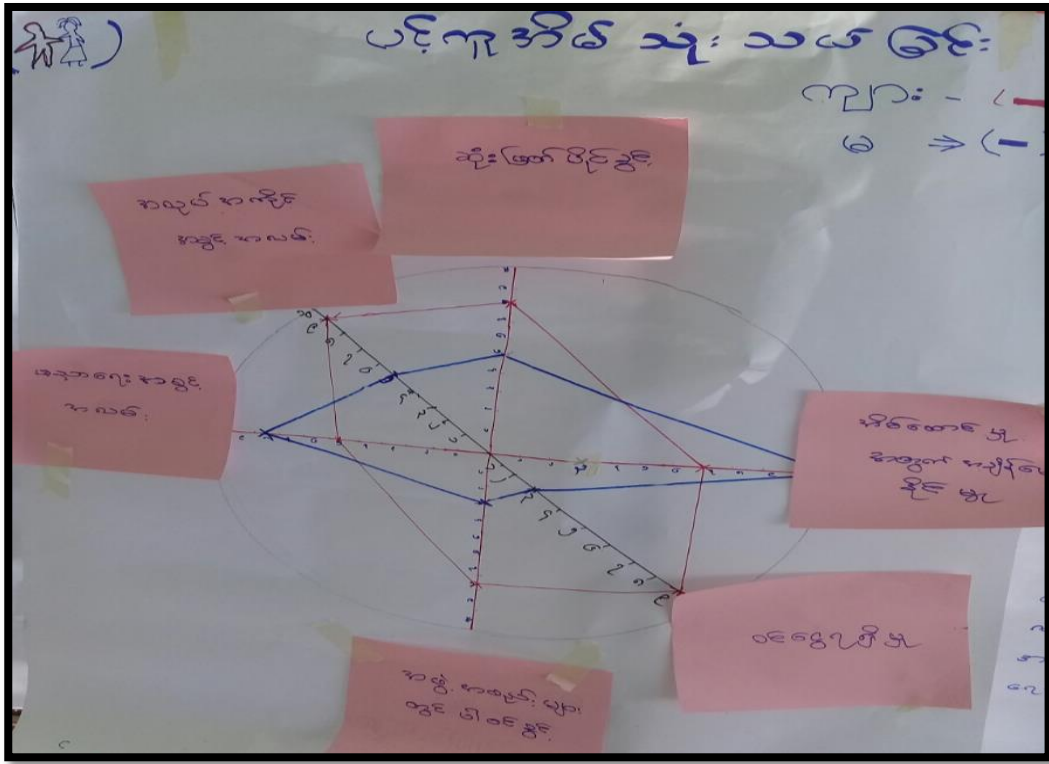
ပင်ကူအိမ် သုံးသပ်ခြင်း

ကျား - (
မ ⇒ (

ဆုံးဖြတ်ပိုင်ခွင့်

အလုပ် အကိုင် အခွင့် အလမ်း

ပညာရေး အခွင့် အလမ်း

အိမ်ထောင်မှု စီးပွား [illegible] ခွင့်မှု

ငွေကြေးပိုင်မှု

အဖွဲ့ အစည်းများ တွင် ပါဝင်ခွင့်

1 2 3 4 5 6
1 2 3 4 5 6